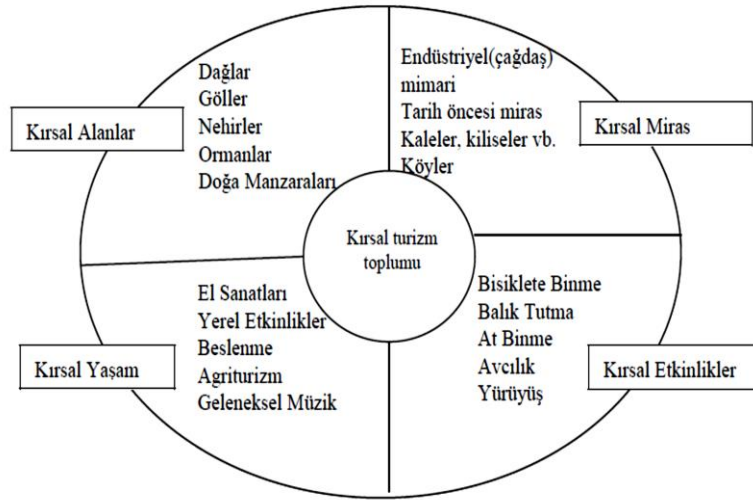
Kırsal Alanlar

Dağlar
Göller
Nehirler
Ormanlar
Doğa Manzaraları

Endüstriyel(çağdaş) mimari
Tarih öncesi miras
Kaleler, kiliseler vb.
Köyler

Kırsal Miras

Kırsal turizm toplumu

Kırsal Yaşam

El Sanatları
Yerel Etkinlikler
Beslenme
Agriturizm
Geleneksel Müzik

Bisiklete Binme
Balık Tutma
At Binme
Avcılık
Yürüyüş

Kırsal Etkinlikler